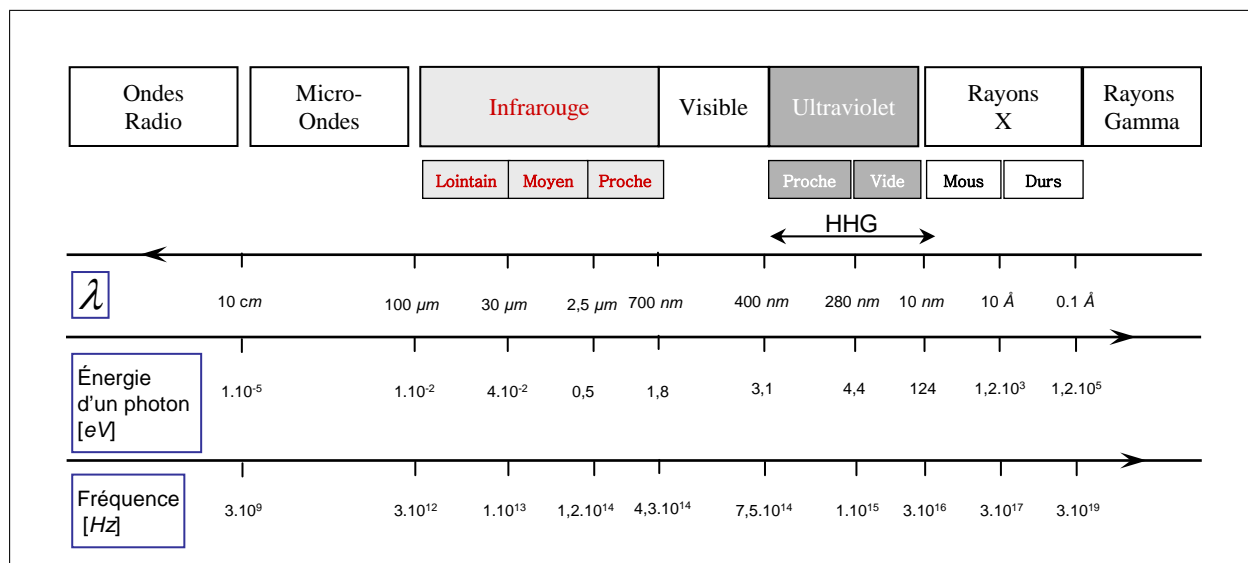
Ondes Radio

Micro-Ondes

Infrarouge

Visible

Ultraviolet

Rayons X

Rayons Gamma

Lointain | Moyen | Proche

Proche | Vide

Mous | Durs

HHG

$\lambda$

10 c$m$ 100 $\mu m$ 30 $\mu m$ 2,5 $\mu m$ 700 $nm$ 400 $nm$ 280 $nm$ 10 $nm$ 10 $Å$ 0.1 $Å$

Énergie d'un photon [$eV$]

$1.10^{-5}$ $1.10^{-2}$ $4.10^{-2}$ 0,5 1,8 3,1 4,4 124 $1,2.10^{3}$ $1,2.10^{5}$

Fréquence [$Hz$]

$3.10^{9}$ $3.10^{12}$ $1.10^{13}$ $1,2.10^{14}$ $4,3.10^{14}$ $7,5.10^{14}$ $1.10^{15}$ $3.10^{16}$ $3.10^{17}$ $3.10^{19}$